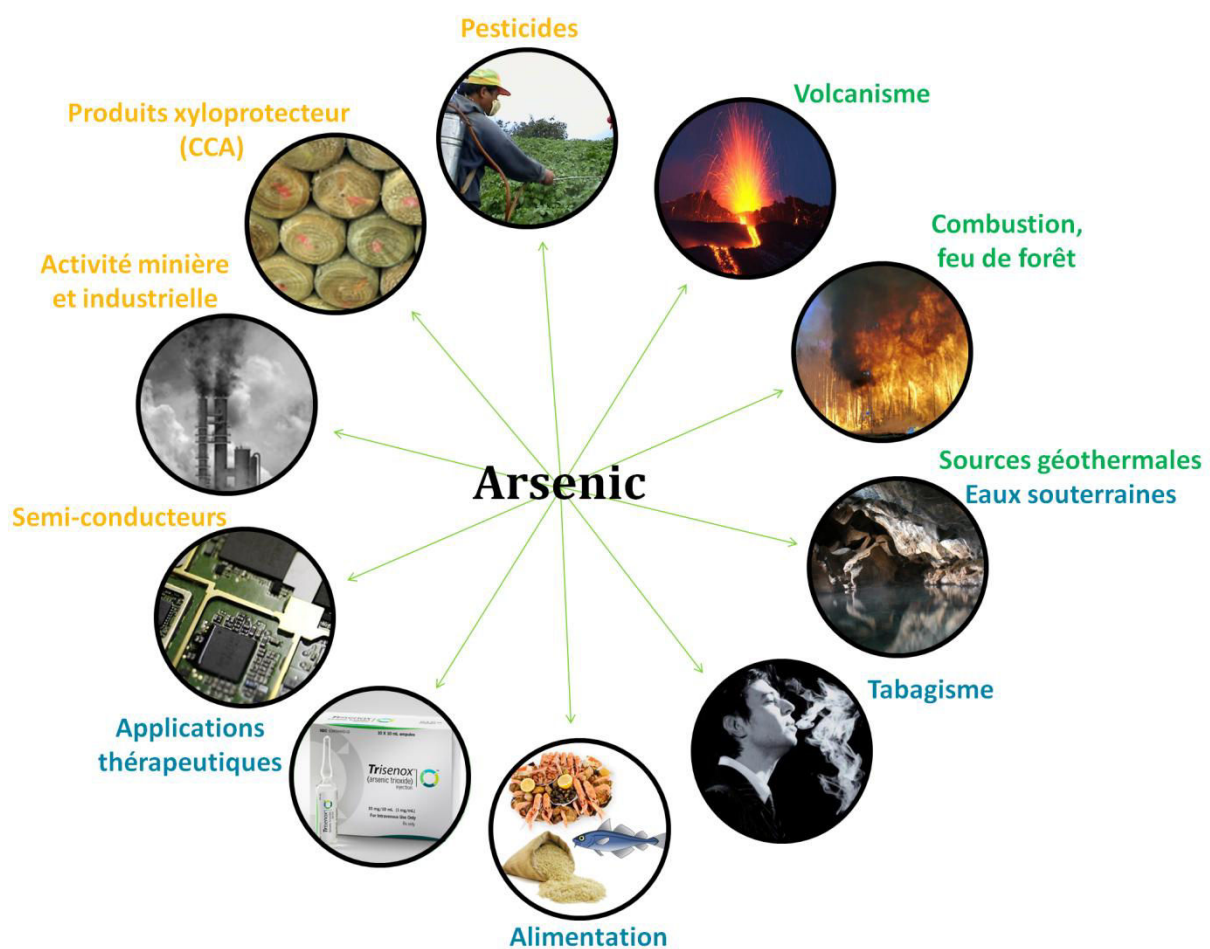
Pesticides

Volcanisme

Produits xyloprotecteur (CCA)

Combustion, feu de forêt

Activité minière et industrielle

Arsenic

Sources géothermales
Eaux souterraines

Semi-conducteurs

Tabagisme

Applications thérapeutiques

Trisenox (arsenic trioxide) injection

Alimentation